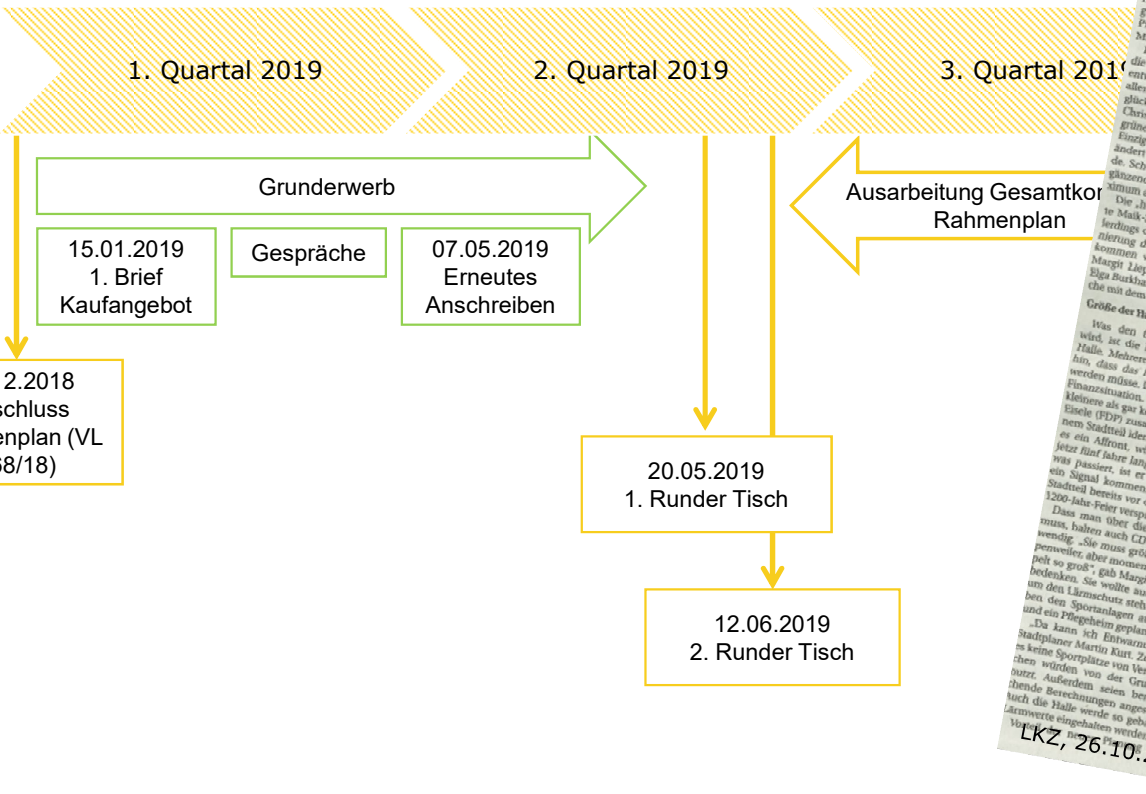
1. Quartal 2019

2. Quartal 2019

3. Quartal 2019

Grunderwerb

15.01.2019
1. Brief
Kaufangebot

Gespräche

07.05.2019
Erneutes
Anschreiben

Ausarbeitung Gesamtkon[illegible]
Rahmenplan

2.2018
schluss
enplan (VL
38/18)

20.05.2019
1. Runder Tisch

12.06.2019
2. Runder Tisch

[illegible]

Größe der H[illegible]

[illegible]

LKZ, 26.10.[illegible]